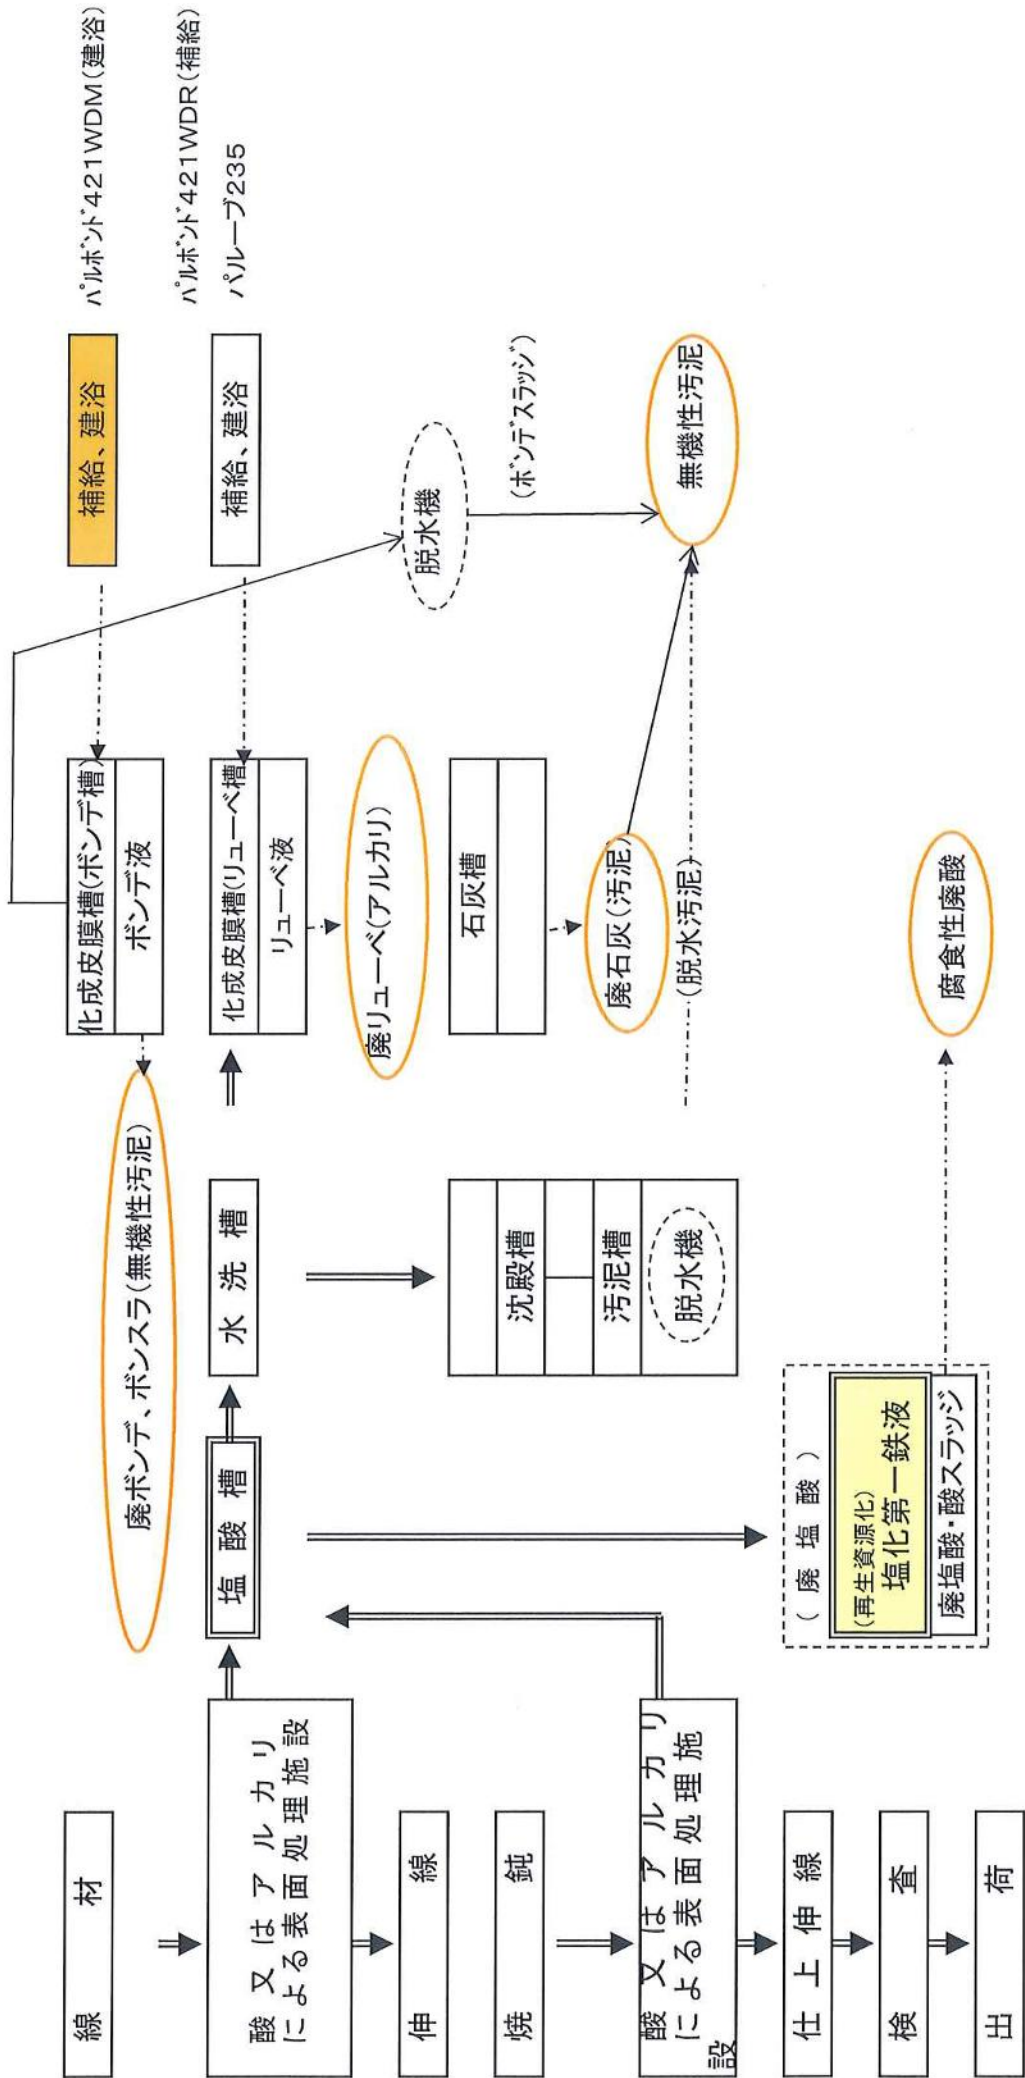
パルボンド421WDM(建浴)

パルボンド421WDR(補給)

パルーブ235

補給、建浴

補給、建浴

脱水機

(ボンデスラッジ)

無機性汚泥

化成皮膜槽(ボンデ槽)

ボンデ液

化成皮膜槽(リューベ槽)

リューベ液

廃リューベ(アルカリ)

石灰槽

廃石灰(汚泥)

(脱水汚泥)

腐食性廃酸

廃ボンデ、ボンスラ(無機性汚泥)

水洗槽

沈殿槽

汚泥槽

脱水機

塩酸槽

(廃塩酸)

(再生資源化)
塩化第一鉄液

廃塩酸・酸スラッジ

線材

酸又はアルカリによる表面処理施設

伸線

焼鈍

酸又はアルカリによる表面処理施設

仕上伸線

検査

出荷